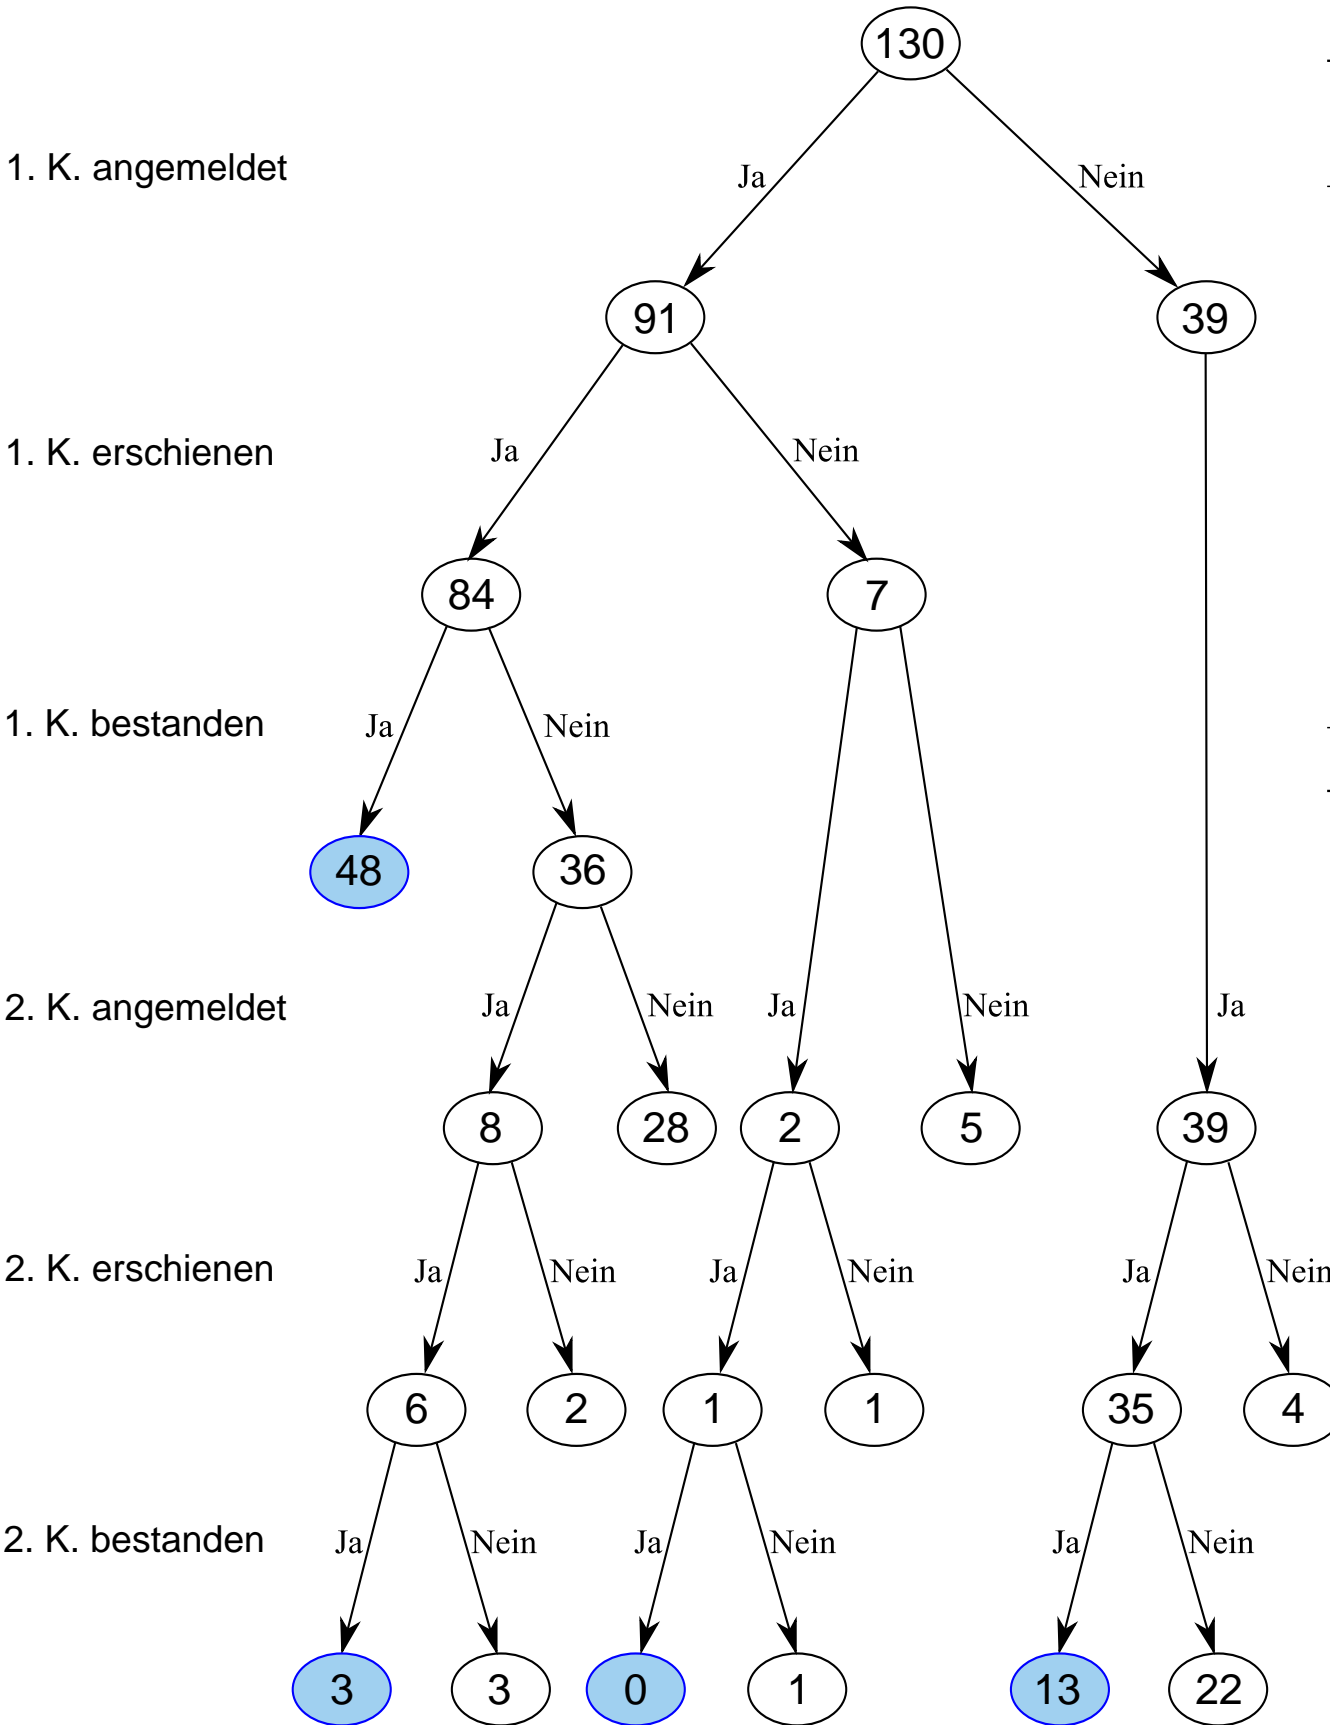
130

1. K. angemeldet
Ja
Nein

91
39

1. K. erschienen
Ja
Nein

84
7

1. K. bestanden
Ja
Nein

48
36

2. K. angemeldet
Ja
Nein
Ja
Nein
Ja

8
28
2
5
39

2. K. erschienen
Ja
Nein
Ja
Nein
Ja
Nein

6
2
1
1
35
4

2. K. bestanden
Ja
Nein
Ja
Nein
Ja
Nein

3
3
0
1
13
22